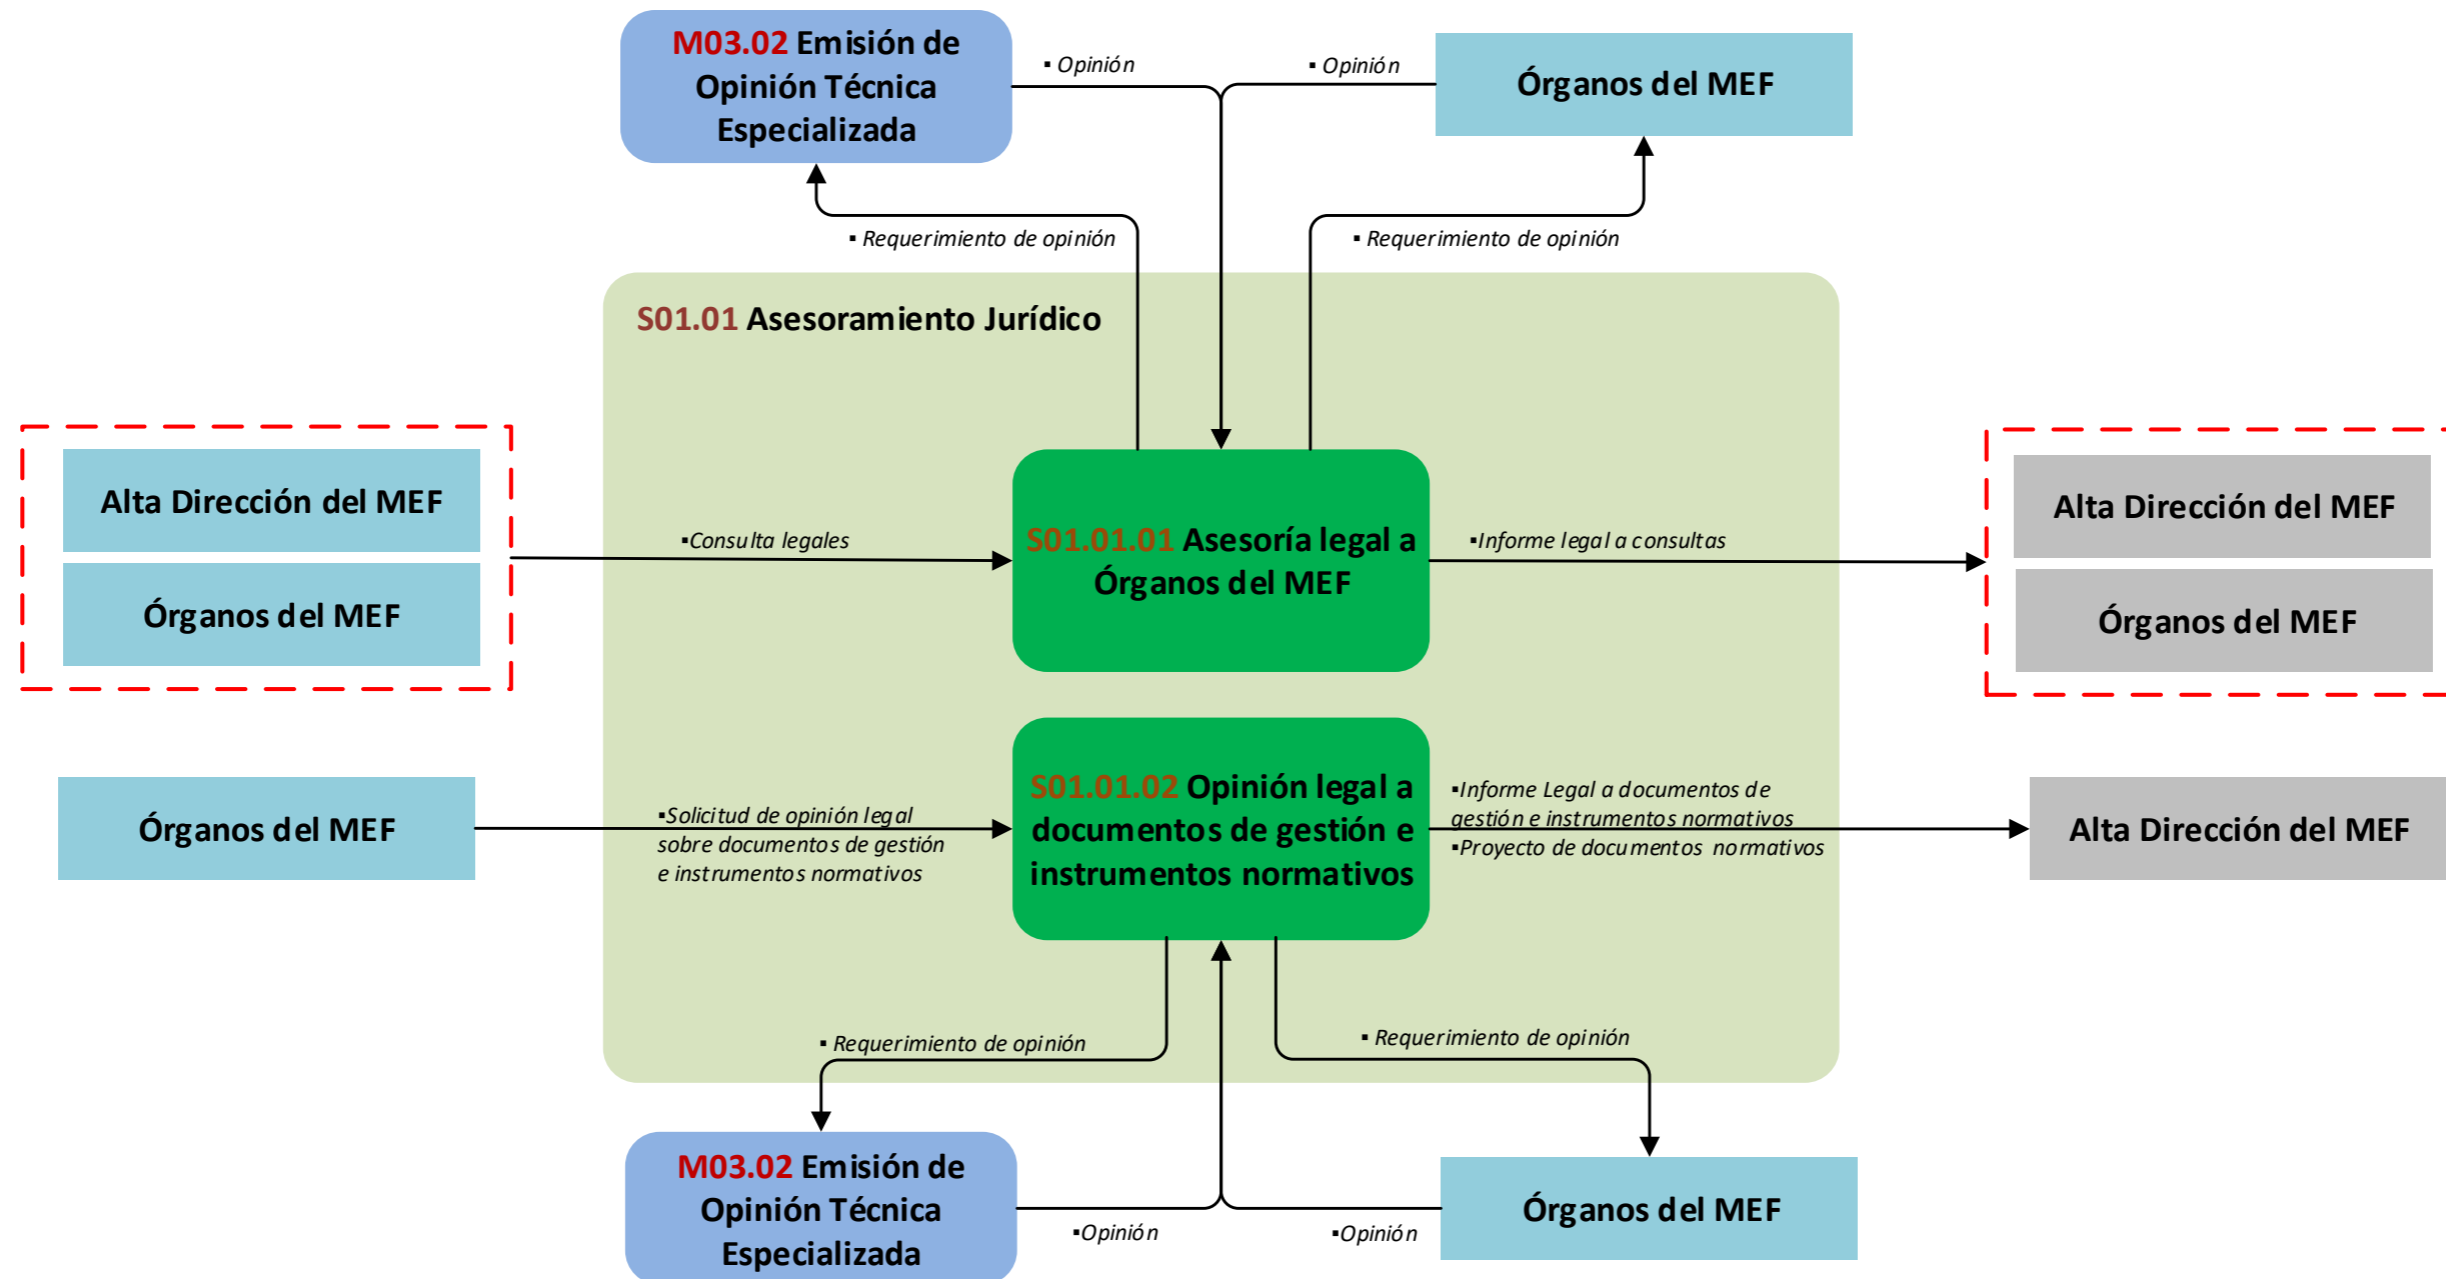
M03.02 Emisión de Opinión Técnica Especializada

▪ Opinión

▪ Opinión

Órganos del MEF

▪ Requerimiento de opinión

▪ Requerimiento de opinión

S01.01 Asesoramiento Jurídico

Alta Dirección del MEF

Órganos del MEF

▪Consulta legales

S01.01.01 Asesoría legal a Órganos del MEF

▪Informe legal a consultas

Alta Dirección del MEF

Órganos del MEF

Órganos del MEF

▪Solicitud de opinión legal sobre documentos de gestión e instrumentos normativos

S01.01.02 Opinión legal a documentos de gestión e instrumentos normativos

▪Informe Legal a documentos de gestión e instrumentos normativos
▪Proyecto de documentos normativos

Alta Dirección del MEF

▪ Requerimiento de opinión

▪ Requerimiento de opinión

M03.02 Emisión de Opinión Técnica Especializada

Órganos del MEF

▪Opinión

▪Opinión